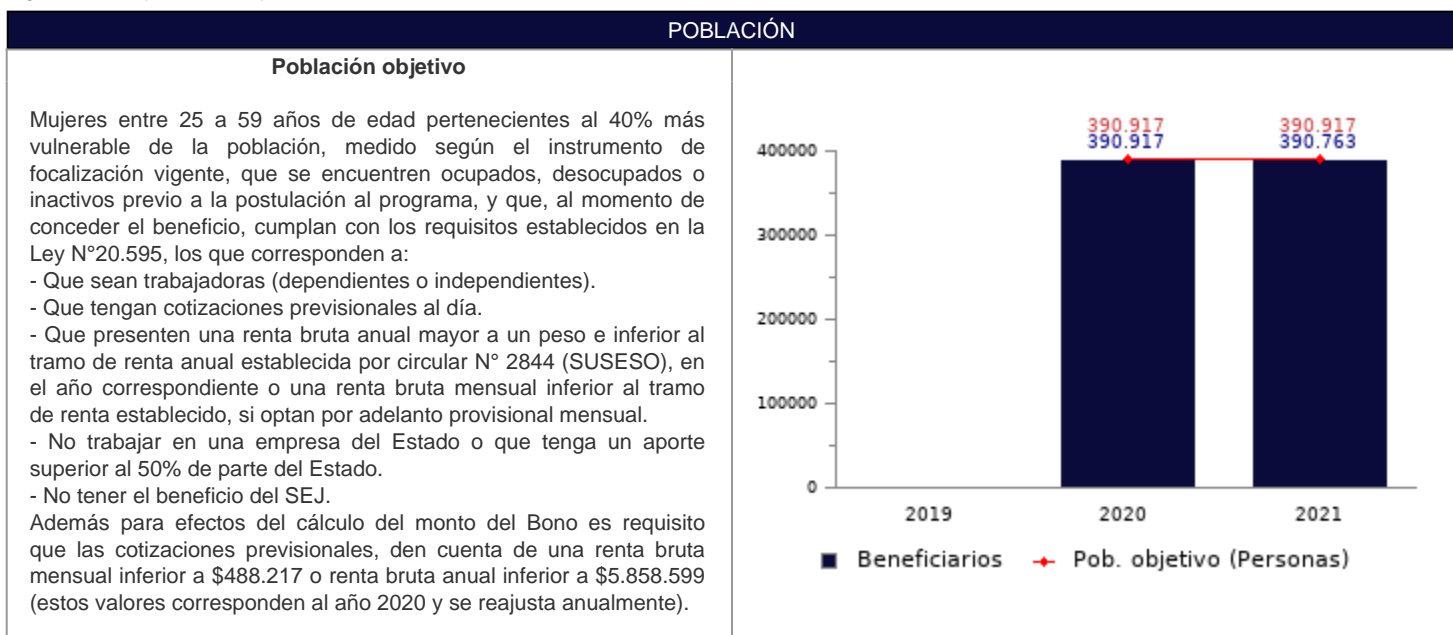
POBLACIÓN

Población objetivo

Mujeres entre 25 a 59 años de edad pertenecientes al 40% más vulnerable de la población, medido según el instrumento de focalización vigente, que se encuentren ocupados, desocupados o inactivos previo a la postulación al programa, y que, al momento de conceder el beneficio, cumplan con los requisitos establecidos en la Ley N°20.595, los que corresponden a:
- Que sean trabajadoras (dependientes o independientes).
- Que tengan cotizaciones previsionales al día.
- Que presenten una renta bruta anual mayor a un peso e inferior al tramo de renta anual establecida por circular N° 2844 (SUSESO), en el año correspondiente o una renta bruta mensual inferior al tramo de renta establecido, si optan por adelanto provisional mensual.
- No trabajar en una empresa del Estado o que tenga un aporte superior al 50% de parte del Estado.
- No tener el beneficio del SEJ.
Además para efectos del cálculo del monto del Bono es requisito que las cotizaciones previsionales, den cuenta de una renta bruta mensual inferior a $488.217 o renta bruta anual inferior a $5.858.599 (estos valores corresponden al año 2020 y se reajusta anualmente).

390.917
390.917
390.917
390.763
400000
300000
200000
100000
0
2019
2020
2021
Beneficiarios
Pob. objetivo (Personas)